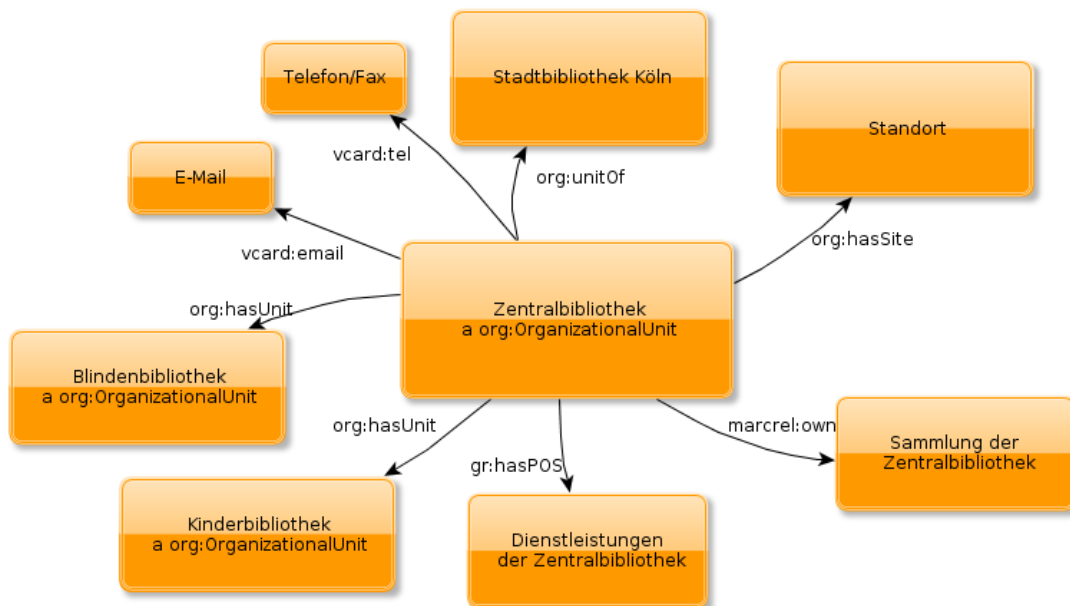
Telefon/Fax

Stadtbibliothek Köln

Standort

E-Mail

vcard:tel

org:unitOf

vcard:email

org:hasSite

org:hasUnit

Zentralbibliothek
a org:OrganizationalUnit

Blindenbibliothek
a org:OrganizationalUnit

org:hasUnit

marcrel:own

gr:hasPOS

Sammlung der Zentralbibliothek

Kinderbibliothek
a org:OrganizationalUnit

Dienstleistungen
der Zentralbibliothek